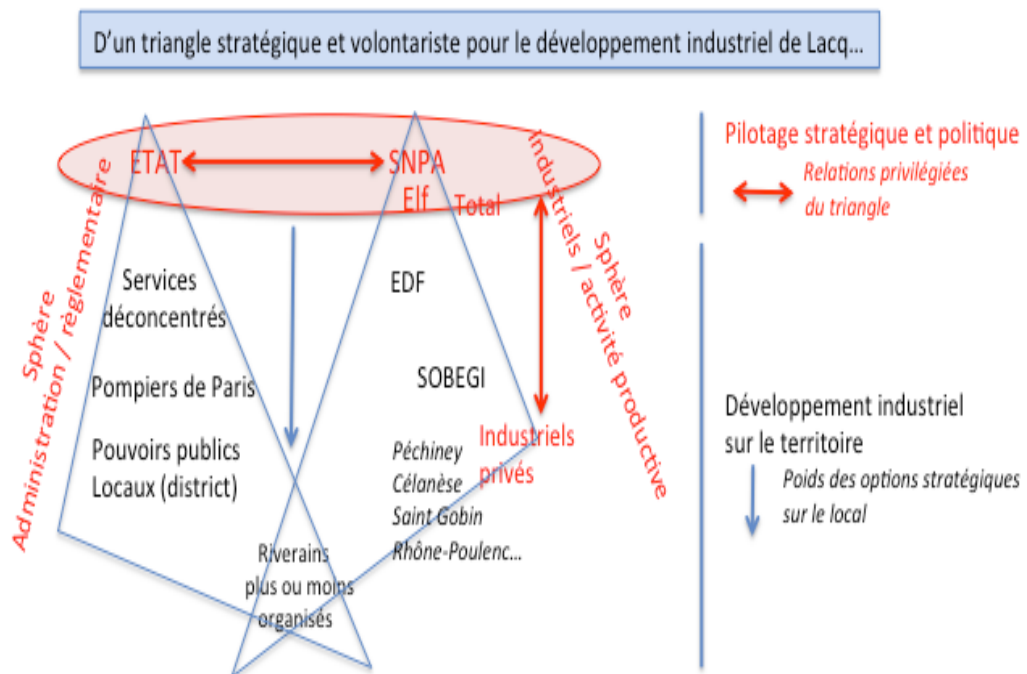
D'un triangle stratégique et volontariste pour le développement industriel de Lacq...

ETAT

SNPA
Elf Total

Sphère Administration / règlementaire

Sphère Industriels / activité productive

Services déconcentrés

Pompiers de Paris

Pouvoirs publics Locaux (district)

EDF

SOBEGI

Industriels privés

Péchiney
Célanèse
Saint Gobin
Rhône-Poulenc...

Riverains plus ou moins organisés

Pilotage stratégique et politique

Relations privilégiées du triangle

Développement industriel sur le territoire

Poids des options stratégiques sur le local